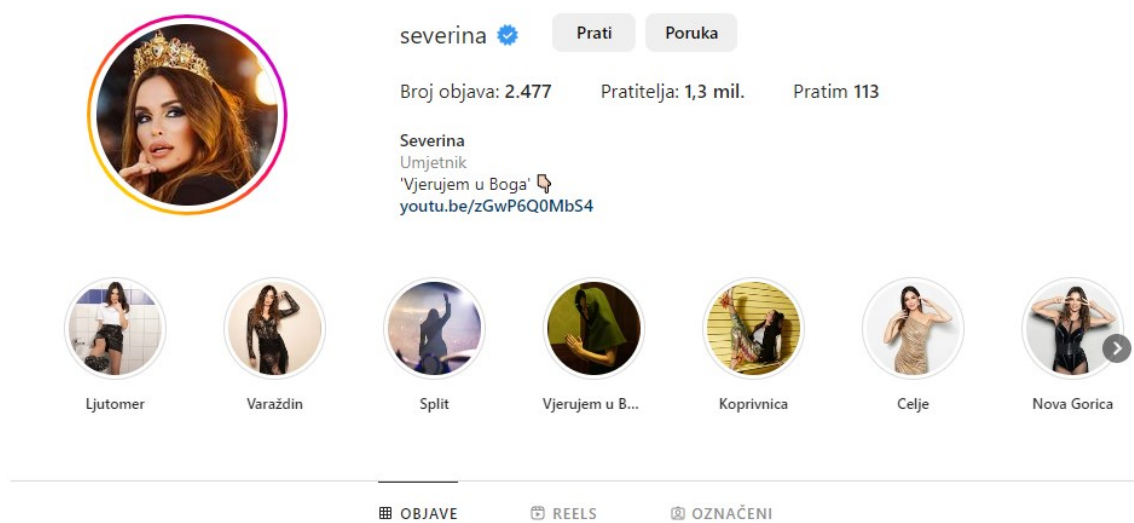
severina

Prati

Poruka

Broj objava: 2.477

Pratitelja: 1,3 mil.

Pratim 113

Severina
Umjetnik
'Vjerujem u Boga' 👇
youtu.be/zGwP6Q0MbS4

Ljutomer

Varaždin

Split

Vjerujem u B...

Koprivnica

Celje

Nova Gorica

OBJAVE

REELS

OZNAČENI